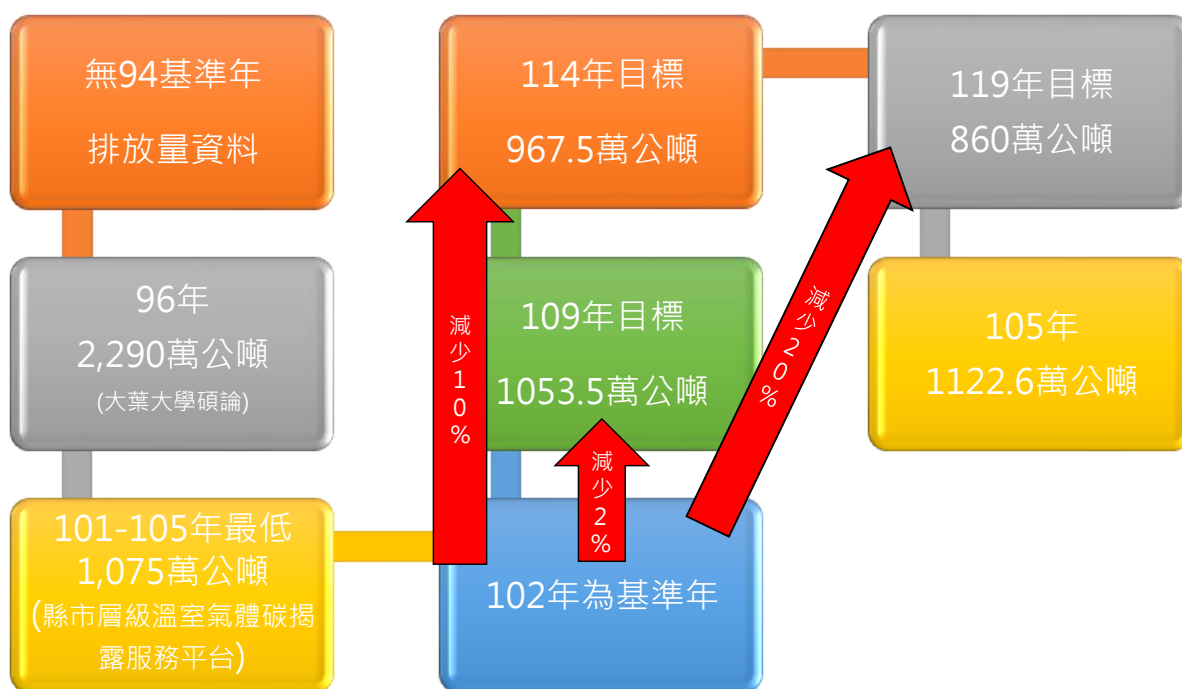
無94基準年
排放量資料

96年
2,290萬公噸
(大葉大學碩論)

101-105年最低
1,075萬公噸
(縣市層級溫室氣體碳揭露服務平台)

114年目標
967.5萬公噸

減少10%

109年目標
1053.5萬公噸

減少2%

102年為基準年

減少20%

119年目標
860萬公噸

105年
1122.6萬公噸